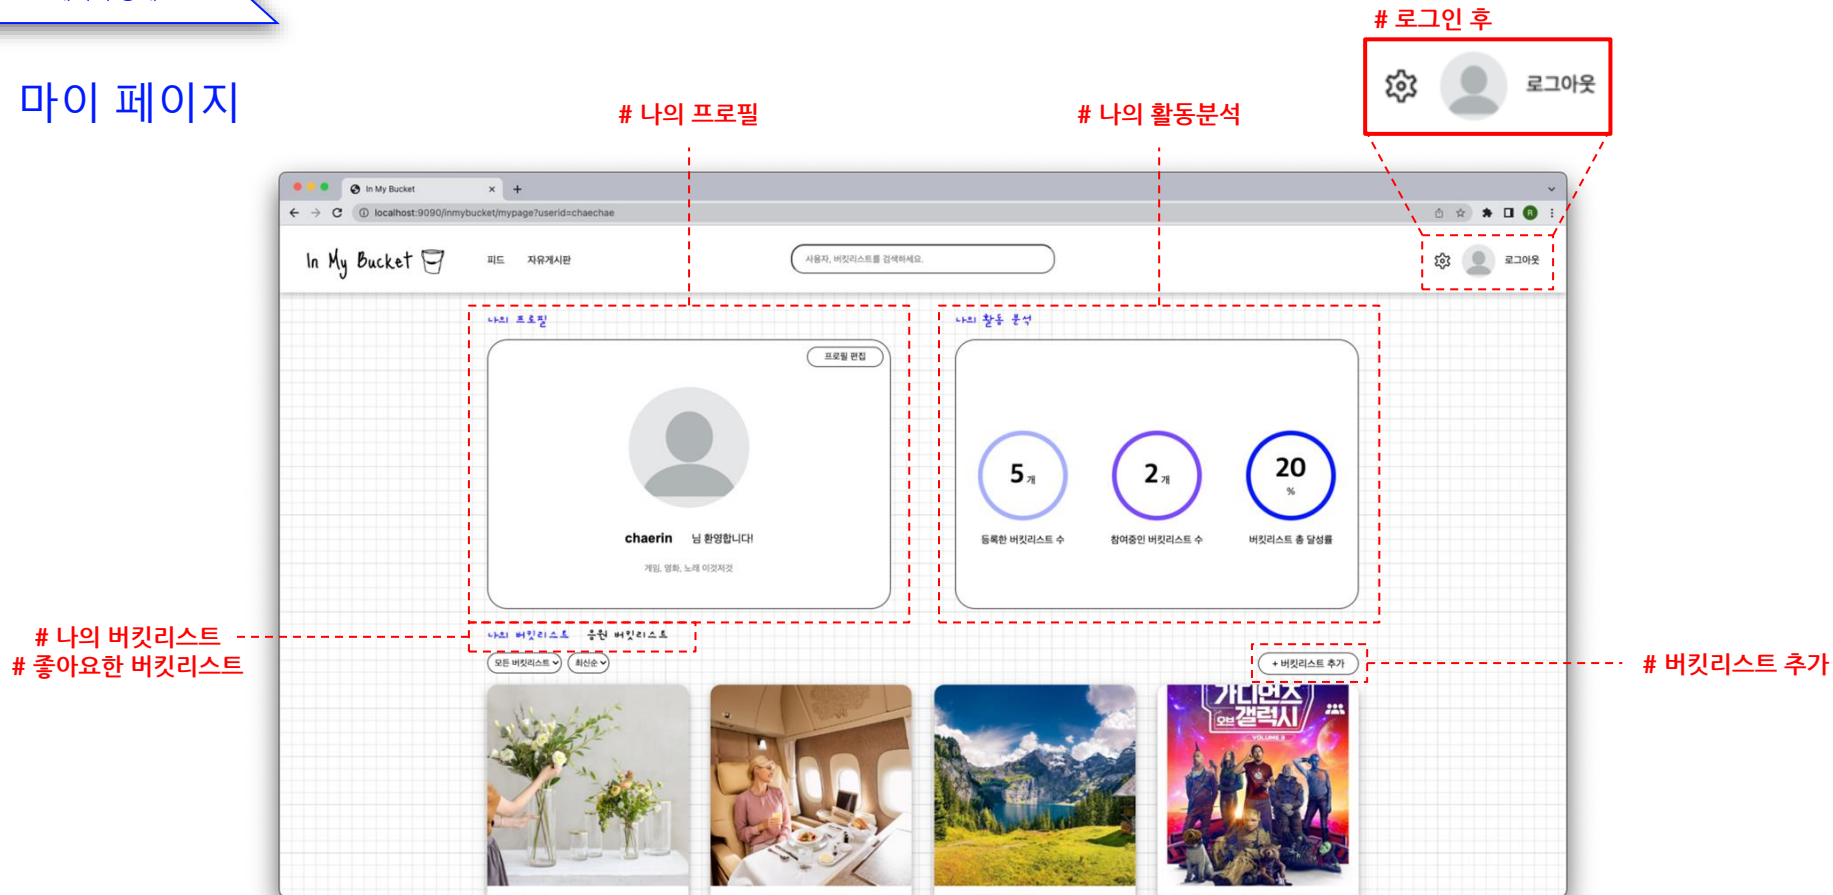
마이 페이지

# 나의 프로필

# 나의 활동분석

# 로그인 후

로그아웃

In My Bucket

localhost:9090/inmybucket/mypage?userid=chaechae

In My Bucket

피드 자유게시판

사용자, 버킷리스트를 검색하세요.

로그아웃

나의 프로필

프로필 편집

chaerin 님 환영합니다!

게임, 영화, 노래 이것저것

나의 활동 분석

5개

등록한 버킷리스트 수

2개

참여중인 버킷리스트 수

20 %

버킷리스트 총 달성률

# 나의 버킷리스트
# 좋아요한 버킷리스트

나의 버킷리스트 좋아한 버킷리스트

모든 버킷리스트 최신순

+ 버킷리스트 추가

# 버킷리스트 추가

가디언즈 오브 갤럭시 VOLUME 3